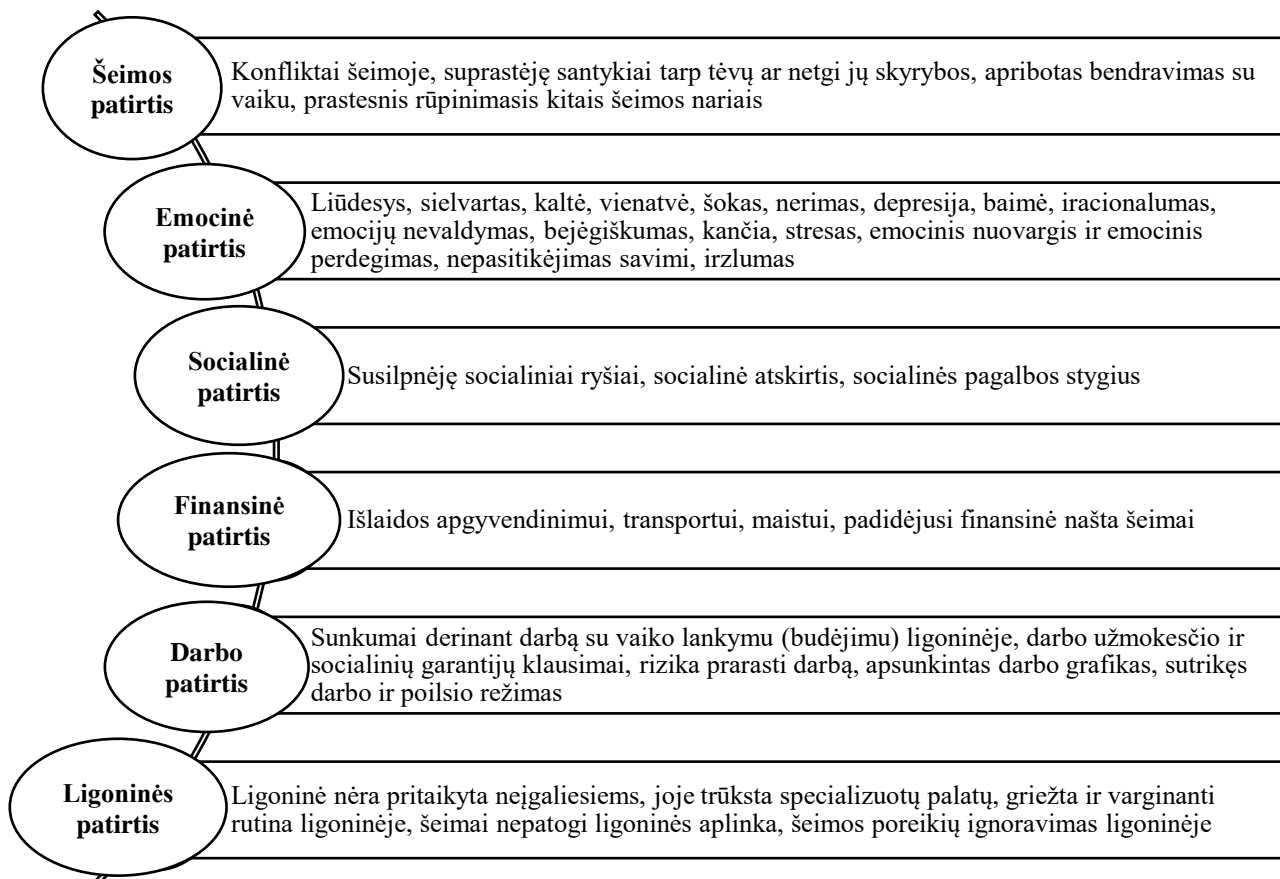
Šeimos patirtis

Konfliktai šeimoje, suprastėję santykiai tarp tėvų ar netgi jų skyrybos, apribotas bendravimas su vaiku, prastesnis rūpinimasis kitais šeimos nariais

Emocinė patirtis

Liūdesys, sielvartas, kaltė, vienatvė, šokas, nerimas, depresija, baimė, iracionalumas, emocijų nevaldymas, bejėgiškumas, kančia, stresas, emocinis nuovargis ir emocinis perdegimas, nepasitikėjimas savimi, irzlumas

Socialinė patirtis

Susilpnėję socialiniai ryšiai, socialinė atskirtis, socialinės pagalbos stygius

Finansinė patirtis

Išlaidos apgyvendinimui, transportui, maistui, padidėjusi finansinė našta šeimai

Darbo patirtis

Sunkumai derinant darbą su vaiko lankymu (budėjimu) ligoninėje, darbo užmokesčio ir socialinių garantijų klausimai, rizika prarasti darbą, apsunkintas darbo grafikas, sutrikęs darbo ir poilsio režimas

Ligoninės patirtis

Ligoninė nėra pritaikyta neįgaliesiems, joje trūksta specializuotų palatų, griežta ir varginanti rutina ligoninėje, šeimai nepatogi ligoninės aplinka, šeimos poreikių ignoravimas ligoninėje